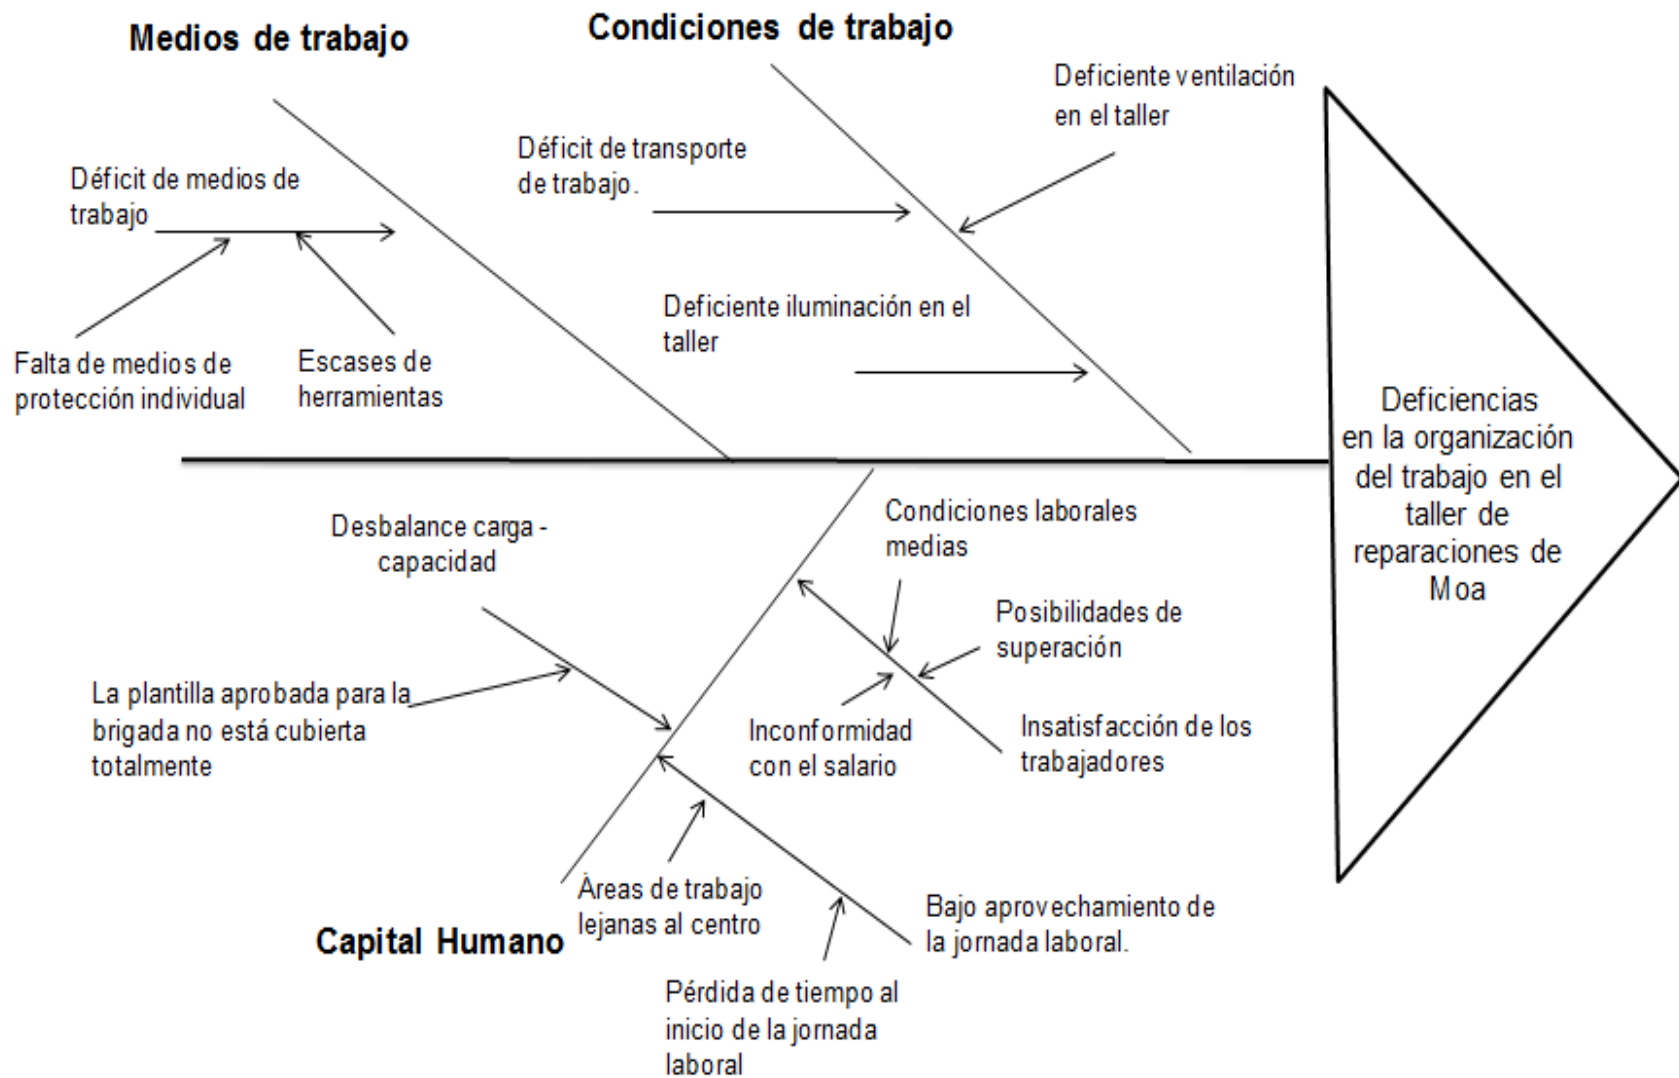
Medios de trabajo

Condiciones de trabajo

Deficiente ventilación en el taller

Déficit de transporte de trabajo.

Déficit de medios de trabajo

Deficiente iluminación en el taller

Falta de medios de protección individual

Escases de herramientas

Deficiencias en la organización del trabajo en el taller de reparaciones de Moa

Desbalance carga - capacidad

Condiciones laborales medias

Posibilidades de superación

La plantilla aprobada para la brigada no está cubierta totalmente

Inconformidad con el salario

Insatisfacción de los trabajadores

Áreas de trabajo lejanas al centro

Bajo aprovechamiento de la jornada laboral.

Capital Humano

Pérdida de tiempo al inicio de la jornada laboral